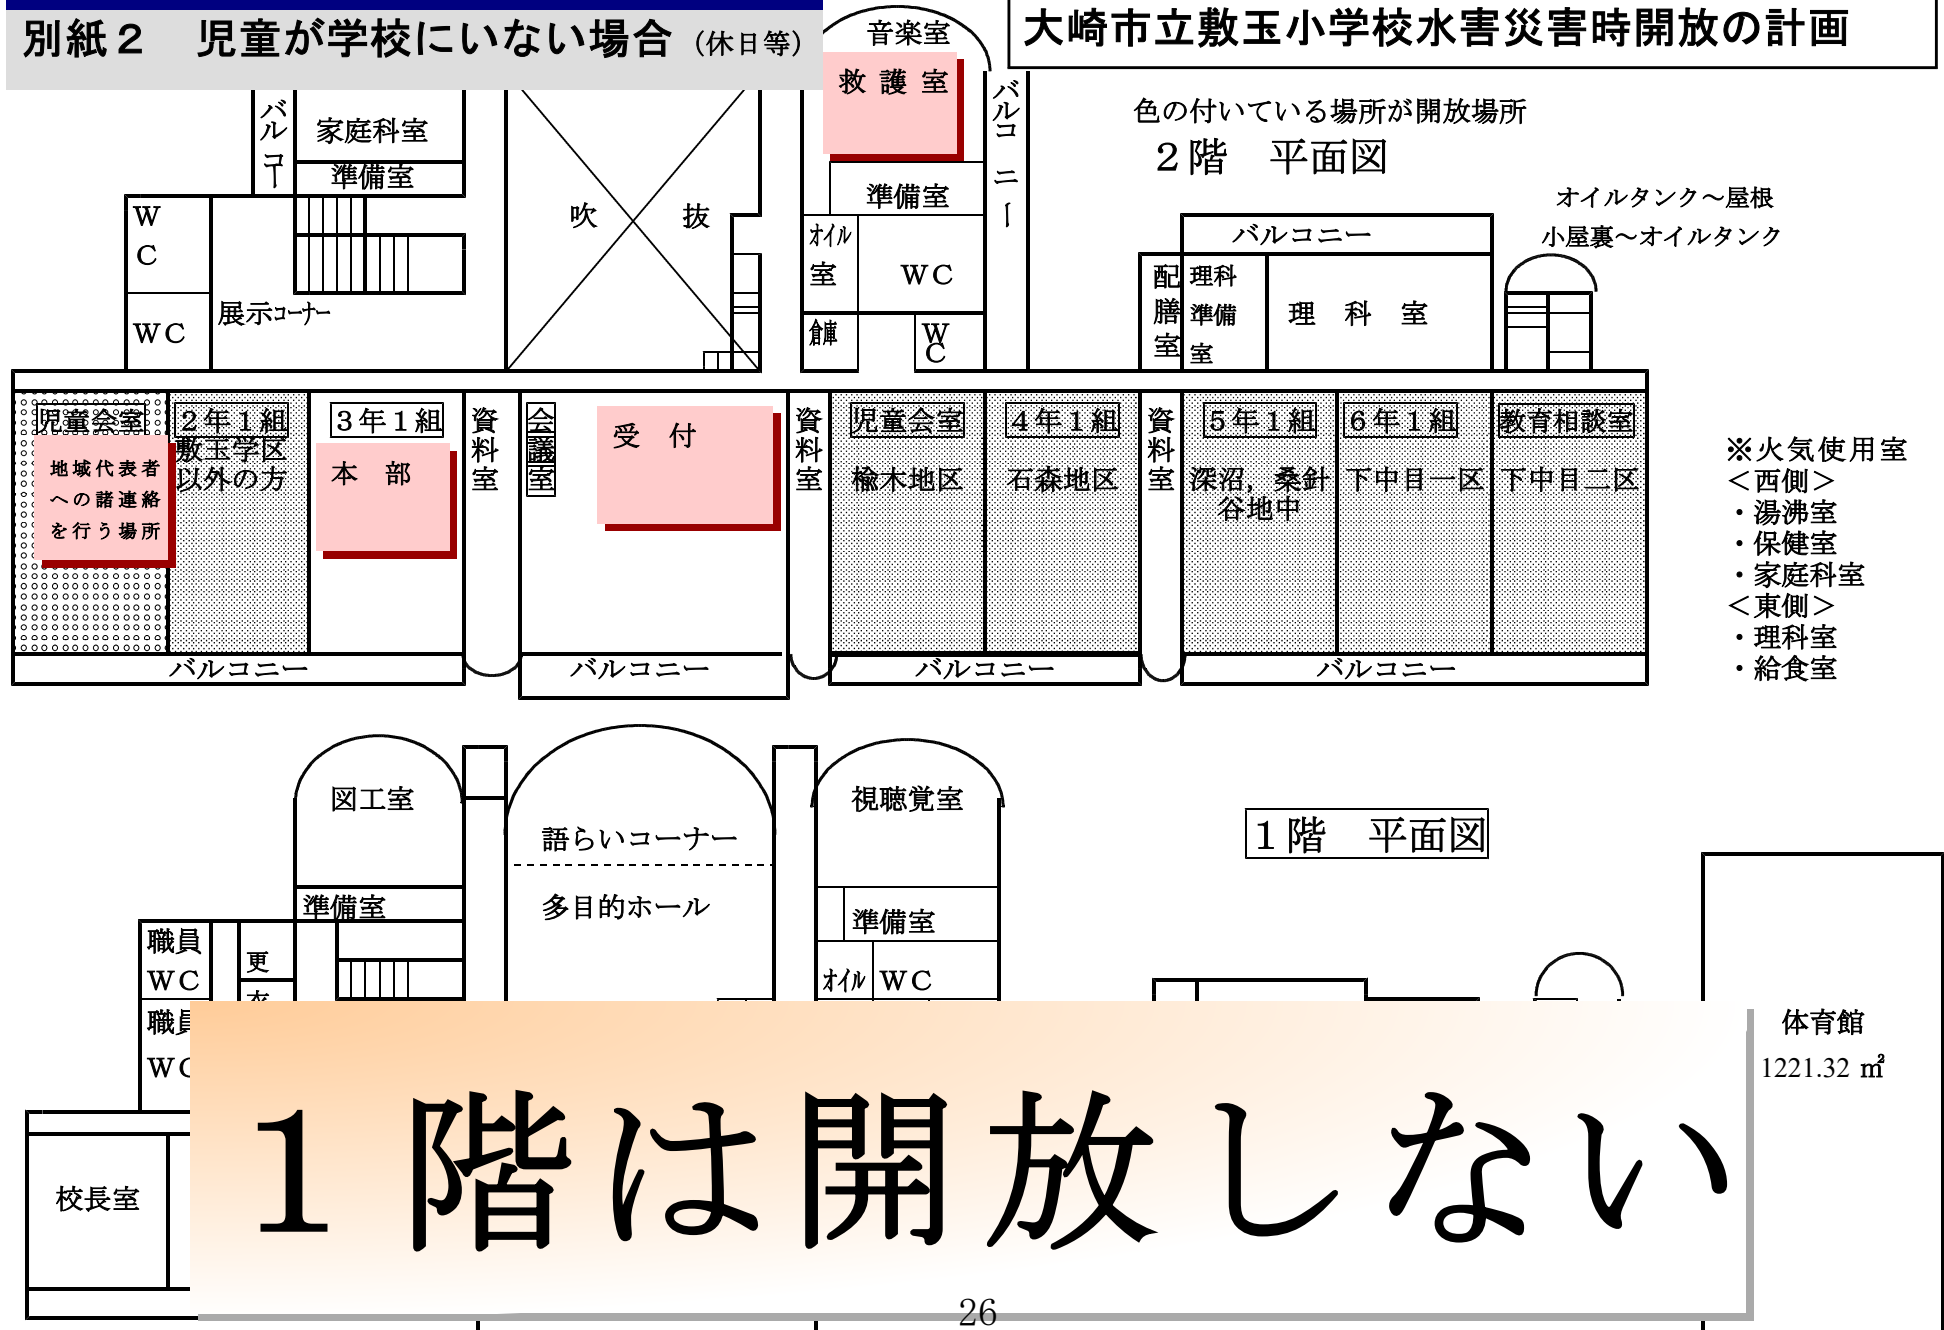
別紙２　児童が学校にいない場合（休日等）

大崎市立敷玉小学校水害災害時開放の計画

色の付いている場所が開放場所
２階　平面図

音楽室
救護室
準備室
オイル室
WC
倉庫
WC
バルコニー

バルコニー
家庭科室
準備室
WC
WC
展示コーナー
吹　抜

オイルタンク～屋根
小屋裏～オイルタンク
バルコニー
配膳室
理科準備室
理　科　室

児童会室
地域代表者への諸連絡を行う場所
２年１組
敷玉学区以外の方
３年１組
本　部
資料室
会議室
受　付
資料室
児童会室
楡木地区
４年１組
石森地区
資料室
５年１組
深沼，桑針谷地中
６年１組
下中目一区
教育相談室
下中目二区
バルコニー
バルコニー
バルコニー
バルコニー

※火気使用室
＜西側＞
・湯沸室
・保健室
・家庭科室
＜東側＞
・理科室
・給食室

図工室
準備室
語らいコーナー
多目的ホール
視聴覚室
準備室
オイル
WC
１階　平面図
職員WC
更衣
職員
WC
校長室
体育館
1221.32 ㎡

１階は開放しない

26